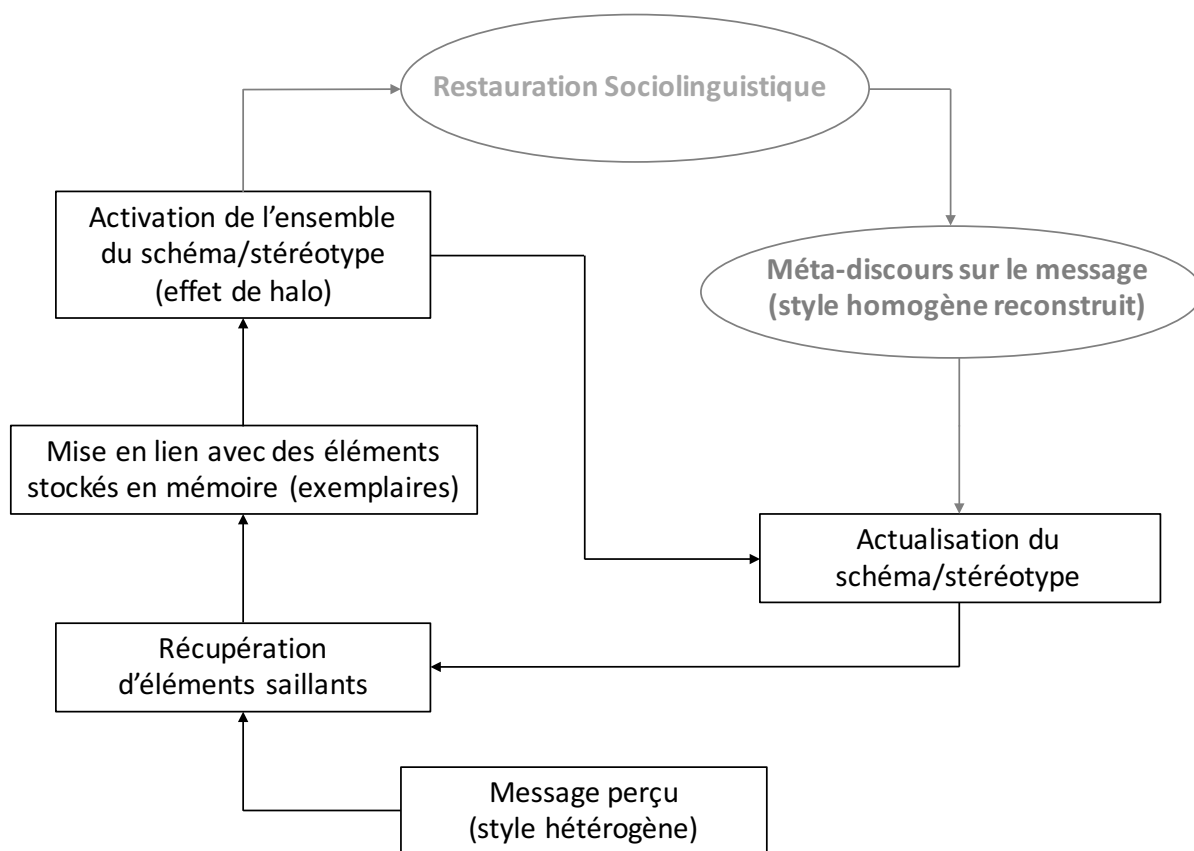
Restauration Sociolinguistique

Activation de l'ensemble du schéma/stéréotype (effet de halo)

Méta-discours sur le message (style homogène reconstruit)

Mise en lien avec des éléments stockés en mémoire (exemplaires)

Actualisation du schéma/stéréotype

Récupération d'éléments saillants

Message perçu (style hétérogène)